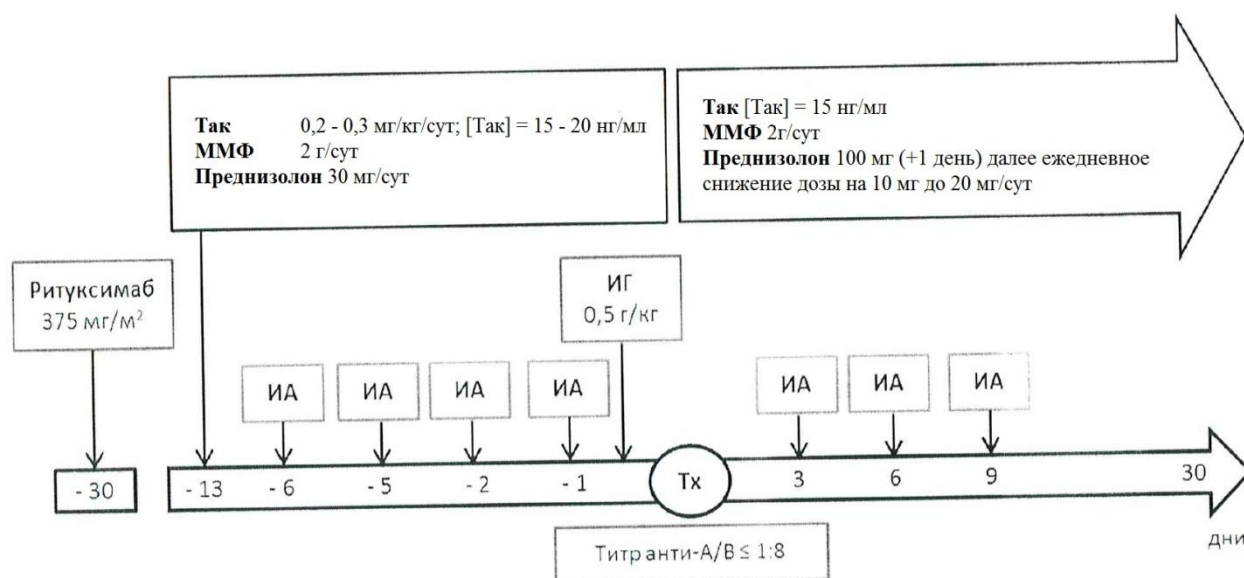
**Так** 0,2 - 0,3 мг/кг/сут; [Так] = 15 - 20 нг/мл
**ММФ** 2 г/сут
**Преднизолон** 30 мг/сут

**Так** [Так] = 15 нг/мл
**ММФ** 2г/сут
**Преднизолон** 100 мг (+1 день) далее ежедневное снижение дозы на 10 мг до 20 мг/сут

Ритуксимаб
375 мг/м$^2$

ИГ
0,5 г/кг

ИА

ИА

ИА

ИА

ИА

ИА

ИА

- 30

- 13

- 6

- 5

- 2

- 1

Tx

3

6

9

30

Титр анти-A/B ≤ 1:8

дни